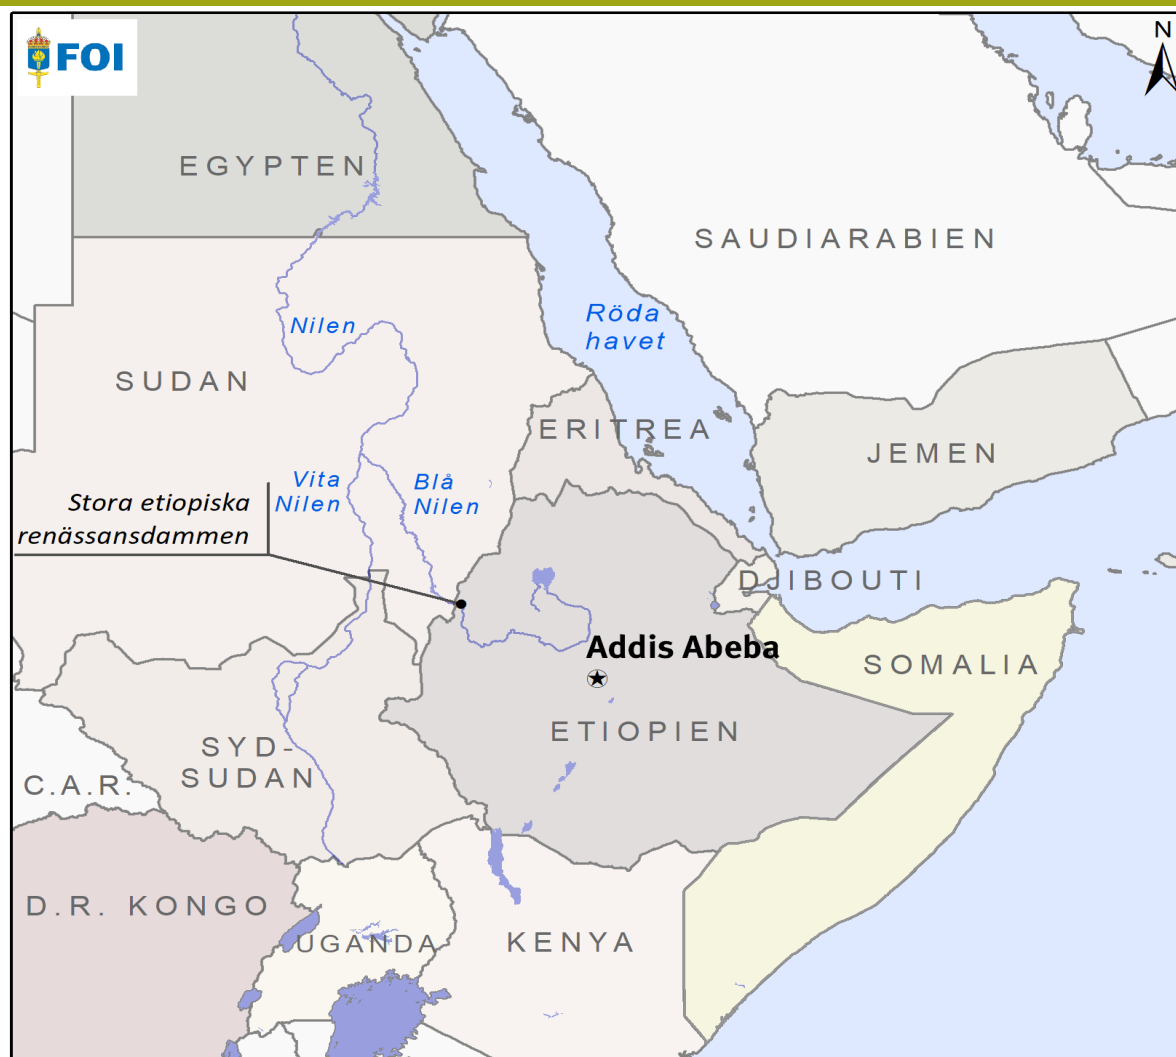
FOI

N

EGYPTEN

SAUDIARABIEN

Nilen

Röda havet

SUDAN

ERITREA

JEMEN

Vita Nilen

Blå Nilen

Stora etiopiska renässansdammen

DJIBOUTI

Addis Abeba

SOMALIA

ETIOPIEN

SYD-SUDAN

C.A.R.

D.R. KONGO

UGANDA

KENYA